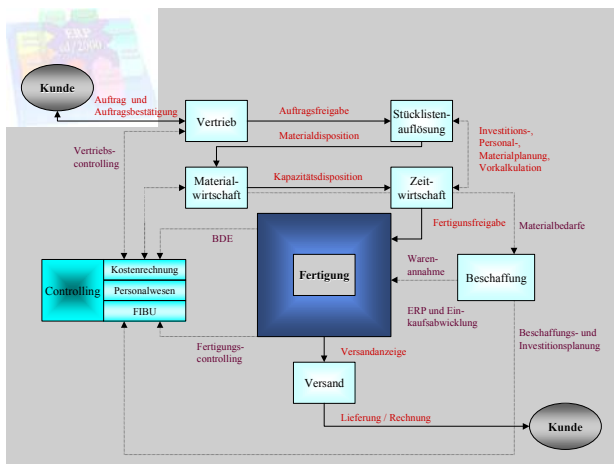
ERP
sd/2000

Kunde

Auftrag und Auftragsbestätigung

Vertrieb

Auftragsfreigabe

Stücklisten-auflösung

Materialdisposition

Investitions-, Personal-, Materialplanung, Vorkalkulation

Vertriebs-controlling

Material-wirtschaft

Kapazitätsdisposition

Zeit-wirtschaft

Fertigunsfreigabe

Materialbedarfe

BDE

Fertigung

Waren-annahme

Beschaffung

Controlling

Kostenrechnung

Personalwesen

FIBU

ERP und Ein-kaufsabwicklung

Fertigungs-controlling

Versandanzeige

Beschaffungs- und Investitionsplanung

Versand

Lieferung / Rechnung

Kunde